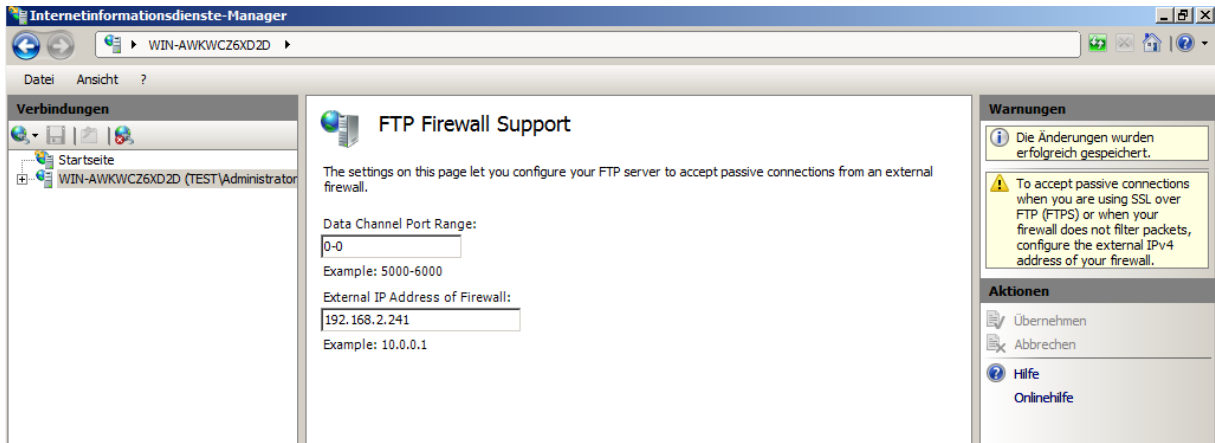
Internetinformationsdienste-Manager

WIN-AWKWCZ6XD2D ▸

Datei Ansicht ?

Verbindungen

Startseite
WIN-AWKWCZ6XD2D (TEST\Administrator

FTP Firewall Support

The settings on this page let you configure your FTP server to accept passive connections from an external firewall.

Data Channel Port Range:
0-0
Example: 5000-6000

External IP Address of Firewall:
192.168.2.241
Example: 10.0.0.1

Warnungen

Die Änderungen wurden erfolgreich gespeichert.

To accept passive connections when you are using SSL over FTP (FTPS) or when your firewall does not filter packets, configure the external IPv4 address of your firewall.

Aktionen

Übernehmen
Abbrechen
Hilfe
Onlinehilfe